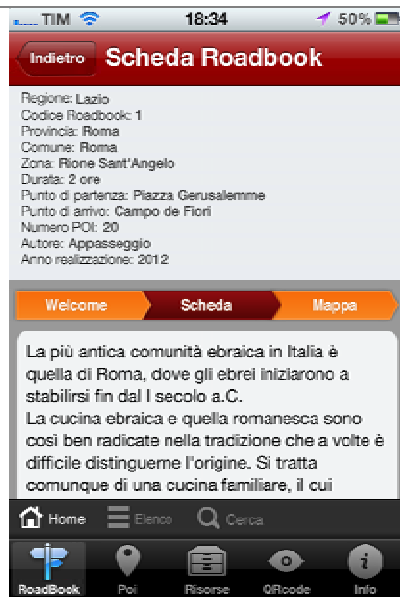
TIM 18:34 50%

Indietro Scheda Roadbook

Regione: Lazio
Codice Roadbook: 1
Provincia: Roma
Comune: Roma
Zona: Rione Sant'Angelo
Durata: 2 ore
Punto di partenza: Piazza Gerusalemme
Punto di arrivo: Campo de Fiori
Numero POI: 20
Autore: Appasseggio
Anno realizzazione: 2012

Welcome Scheda Mappa

La più antica comunità ebraica in Italia è quella di Roma, dove gli ebrei iniziarono a stabilirsi fin dal I secolo a.C.
La cucina ebraica e quella romanesca sono così ben radicate nella tradizione che a volte è difficile distinguerne l'origine. Si tratta comunque di una cucina familiare, il cui

Home Elenco Cerca

RoadBook Poi Risorse QRcode Info